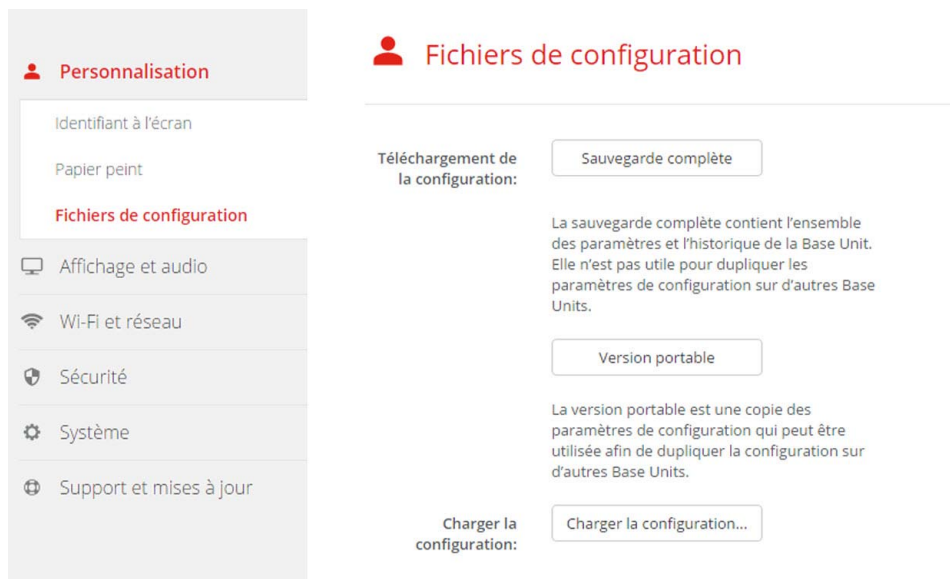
Personnalisation

Identifiant à l'écran

Papier peint

Fichiers de configuration

Affichage et audio

Wi-Fi et réseau

Sécurité

Système

Support et mises à jour

Fichiers de configuration

Téléchargement de la configuration:

Sauvegarde complète

La sauvegarde complète contient l'ensemble des paramètres et l'historique de la Base Unit. Elle n'est pas utile pour dupliquer les paramètres de configuration sur d'autres Base Units.

Version portable

La version portable est une copie des paramètres de configuration qui peut être utilisée afin de dupliquer la configuration sur d'autres Base Units.

Charger la configuration:

Charger la configuration...